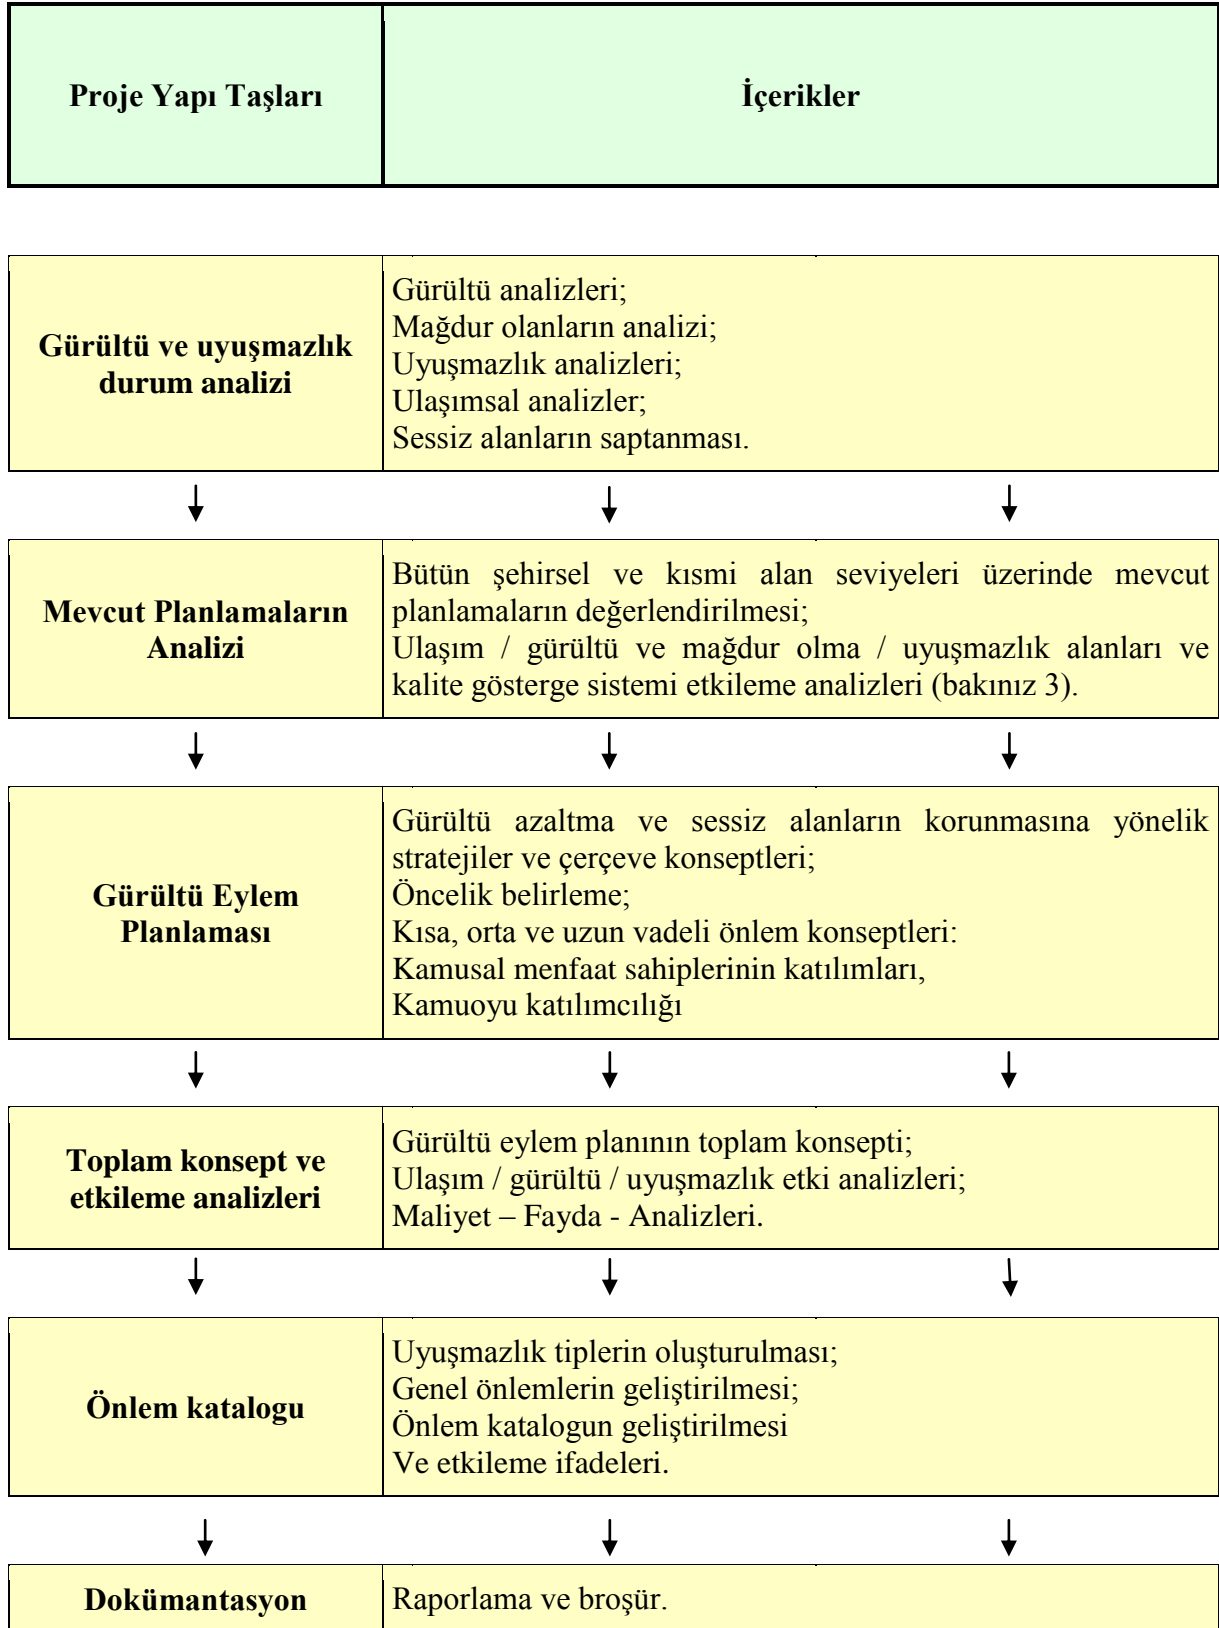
| Proje Yapı Taşları | İçerikler |
|---|---|
| Gürültü ve uyuşmazlık durum analizi | Gürültü analizleri; Mağdur olanların analizi; Uyuşmazlık analizleri; Ulaşımsal analizler; Sessiz alanların saptanması. |
| Mevcut Planlamaların Analizi | Bütün şehirsel ve kısmi alan seviyeleri üzerinde mevcut planlamaların değerlendirilmesi; Ulaşım / gürültü ve mağdur olma / uyuşmazlık alanları ve kalite gösterge sistemi etkileme analizleri (bakınız 3). |
| Gürültü Eylem Planlaması | Gürültü azaltma ve sessiz alanların korunmasına yönelik stratejiler ve çerçeve konseptleri; Öncelik belirleme; Kısa, orta ve uzun vadeli önlem konseptleri: Kamusal menfaat sahiplerinin katılımları, Kamuoyu katılımcılığı |
| Toplam konsept ve etkileme analizleri | Gürültü eylem planının toplam konsepti; Ulaşım / gürültü / uyuşmazlık etki analizleri; Maliyet – Fayda - Analizleri. |
| Önlem katalogu | Uyuşmazlık tiplerin oluşturulması; Genel önlemlerin geliştirilmesi; Önlem katalogun geliştirilmesi Ve etkileme ifadeleri. |
| Dokümantasyon | Raporlama ve broşür. |